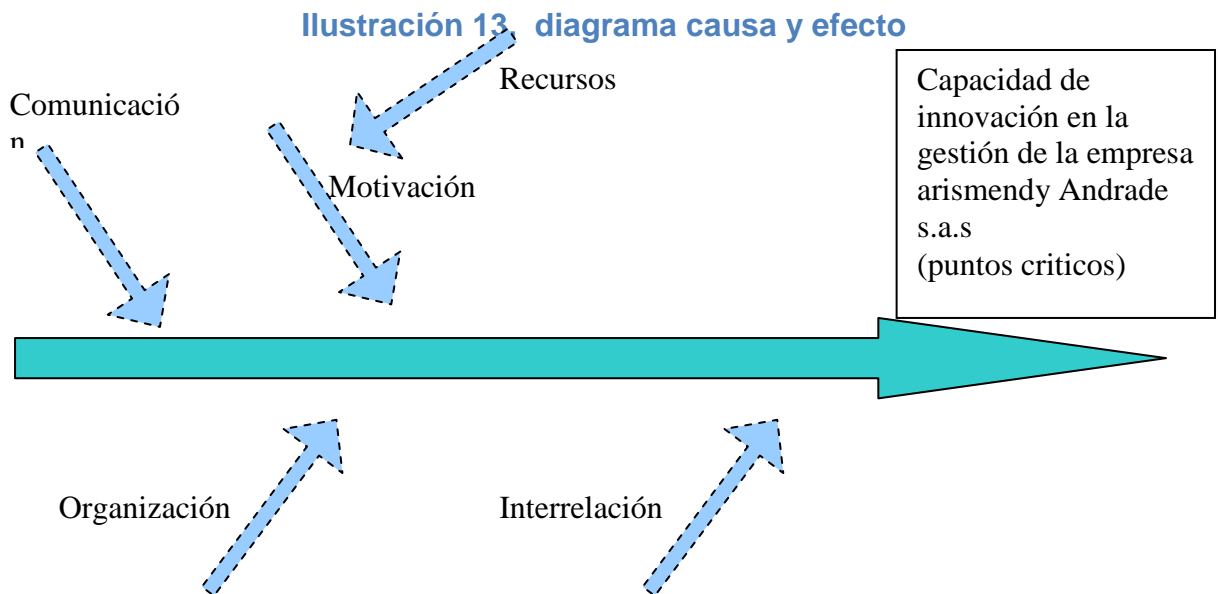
Ilustración 13. diagrama causa y efecto

Recursos

Comunicació
n

Motivación

Capacidad de innovación en la gestión de la empresa arismendy Andrade s.a.s
(puntos criticos)

Organización

Interrelación